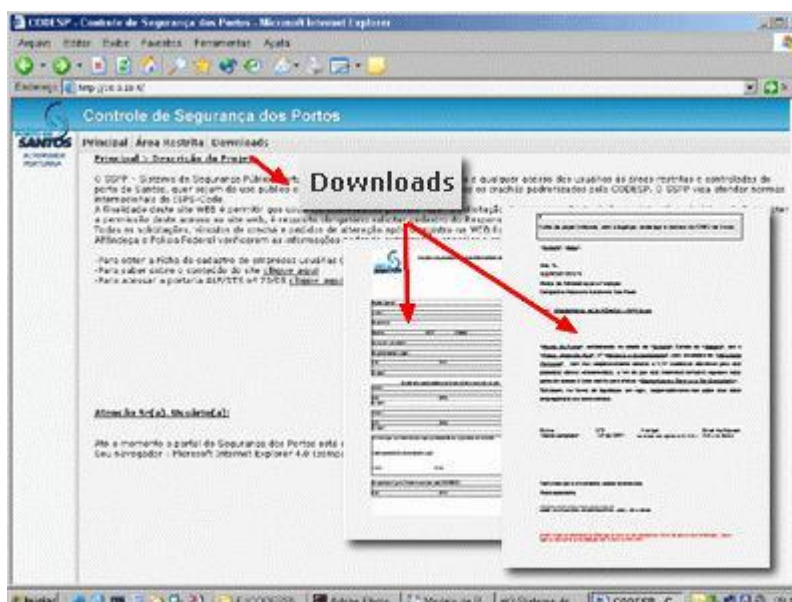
CODESP - Controle de Segurança dos Portos - Microsoft Internet Explorer

Arquivo Editar Exibir Favoritos Ferramentas Ajuda

Endereço http://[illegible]

Controle de Segurança dos Portos

SANTOS
AUTORIDADE PORTUÁRIA

Principal Área Restrita Downloads

Principal > Descrição do Projeto

Downloads

O SSPP - Sistema de Segurança Públic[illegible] e qualquer acesso dos usuários às áreas restritas e controladas do porto de Santos, quer sejam do uso público o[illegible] os crachás padronizados pela CODESP. O SSPP visa atender normas internacionais do ISPS-Code.
A finalidade deste site WEB é permitir que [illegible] a permissão deste acesso ao site web, à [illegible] Todas as solicitações, vínculos de crachá e pedidos de alteração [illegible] Alfândega e Polícia Federal verificarem as informações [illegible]

-Para obter a ficha de cadastro de empresas usuárias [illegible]
-Para saber sobre o conteúdo do site clique aqui
-Para acessar a portaria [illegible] clique aqui

Atenção Sr(a). Usuário(a)!

Até o momento o portal de Segurança dos Portos está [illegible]
Seu navegador - Microsoft Internet Explorer 4.0 (compa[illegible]

Iniciar